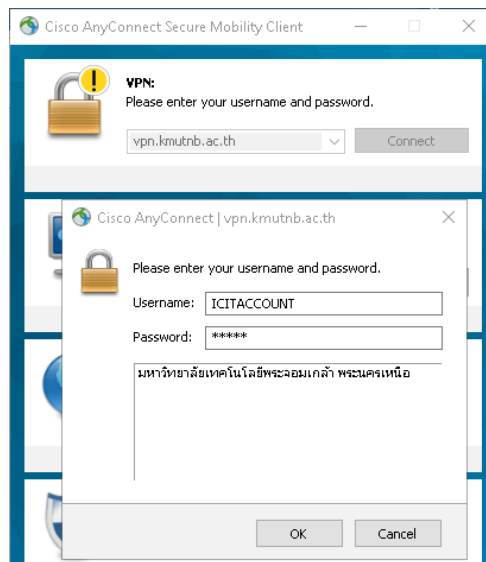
Cisco AnyConnect Secure Mobility Client

VPN:
Please enter your username and password.

vpn.kmutnb.ac.th

Connect

Cisco AnyConnect | vpn.kmutnb.ac.th

Please enter your username and password.

Username: ICITACCOUNT

Password: *****

มหาวิทยาลัยเทคโนโลยีพระจอมเกล้า พระนครเหนือ

OK

Cancel